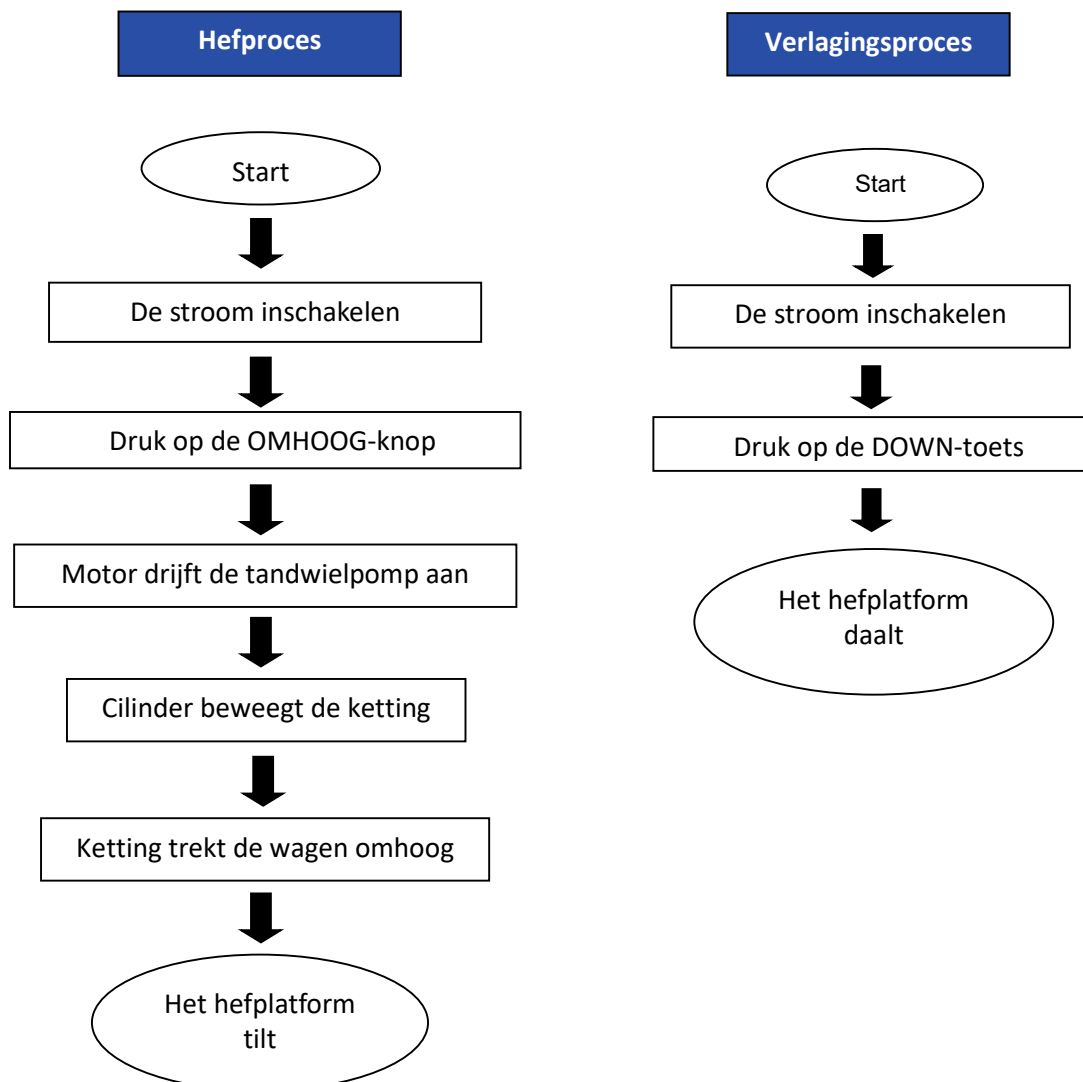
Hefproces

Start

De stroom inschakelen

Druk op de OMHOOG-knop

Motor drijft de tandwielpomp aan

Cilinder beweegt de ketting

Ketting trekt de wagen omhoog

Het hefplatform tilt

Verlagingsproces

Start

De stroom inschakelen

Druk op de DOWN-toets

Het hefplatform daalt